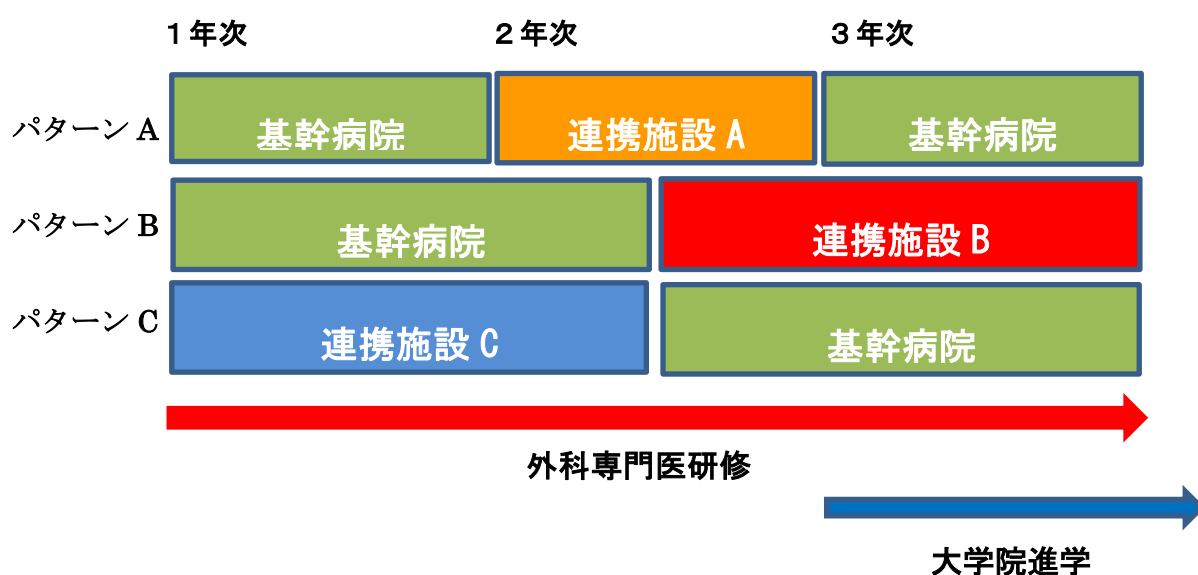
１年次　２年次　３年次

| | | | |
|---|---|---|---|
| パターンＡ | 基幹病院 | 連携施設 A | 基幹病院 |
| パターンＢ | 基幹病院 | | 連携施設 B |
| パターンＣ | 連携施設 C | | 基幹病院 |

外科専門医研修

大学院進学